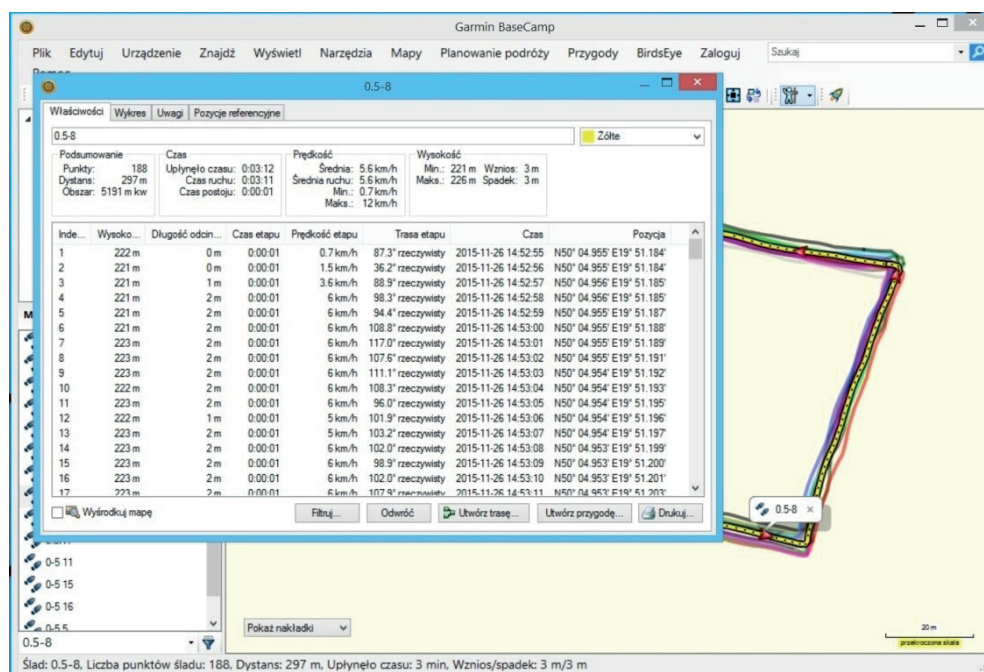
Garmin BaseCamp

Plik Edytuj Urządzenie Znajdź Wyświetl Narzędzia Mapy Planowanie podróży Przygody BirdsEye Zaloguj Szukaj

Pomoc

0.5-8

Właściwości Wykres Uwagi Pozycje referencyjne

0.5-8

Żółte

Podsumowanie
Punkty: 188
Dystans: 297 m
Obszar: 5191 m kw

Czas
Upłynęło czasu: 0:03:12
Czas ruchu: 0:03:11
Czas postoju: 0:00:01

Prędkość
Średnia: 5.6 km/h
Średnia ruchu: 5.6 km/h
Min.: 0.7 km/h
Maks.: 12 km/h

Wysokość
Min.: 221 m Wznios: 3 m
Maks.: 226 m Spadek: 3 m

| Inde... | Wysoko... | Długość odcin... | Czas etapu | Prędkość etapu | Trasa etapu | Czas | Pozycja |
|---|---|---|---|---|---|---|---|
| 1 | 222 m | 0 m | 0:00:01 | 0.7 km/h | 87.3° rzeczywisty | 2015-11-26 14:52:55 | N50° 04.955' E19° 51.184' |
| 2 | 221 m | 0 m | 0:00:01 | 1.5 km/h | 36.2° rzeczywisty | 2015-11-26 14:52:56 | N50° 04.955' E19° 51.184' |
| 3 | 221 m | 1 m | 0:00:01 | 3.6 km/h | 88.9° rzeczywisty | 2015-11-26 14:52:57 | N50° 04.956' E19° 51.185' |
| 4 | 221 m | 2 m | 0:00:01 | 6 km/h | 98.3° rzeczywisty | 2015-11-26 14:52:58 | N50° 04.956' E19° 51.185' |
| 5 | 221 m | 2 m | 0:00:01 | 6 km/h | 94.4° rzeczywisty | 2015-11-26 14:52:59 | N50° 04.955' E19° 51.187' |
| 6 | 221 m | 2 m | 0:00:01 | 6 km/h | 108.8° rzeczywisty | 2015-11-26 14:53:00 | N50° 04.955' E19° 51.188' |
| 7 | 223 m | 2 m | 0:00:01 | 6 km/h | 117.0° rzeczywisty | 2015-11-26 14:53:01 | N50° 04.955' E19° 51.189' |
| 8 | 223 m | 2 m | 0:00:01 | 6 km/h | 107.6° rzeczywisty | 2015-11-26 14:53:02 | N50° 04.955' E19° 51.191' |
| 9 | 223 m | 2 m | 0:00:01 | 6 km/h | 111.1° rzeczywisty | 2015-11-26 14:53:03 | N50° 04.954' E19° 51.192' |
| 10 | 222 m | 2 m | 0:00:01 | 6 km/h | 108.3° rzeczywisty | 2015-11-26 14:53:04 | N50° 04.954' E19° 51.193' |
| 11 | 223 m | 2 m | 0:00:01 | 6 km/h | 96.0° rzeczywisty | 2015-11-26 14:53:05 | N50° 04.954' E19° 51.195' |
| 12 | 222 m | 1 m | 0:00:01 | 5 km/h | 101.9° rzeczywisty | 2015-11-26 14:53:06 | N50° 04.954' E19° 51.196' |
| 13 | 223 m | 2 m | 0:00:01 | 5 km/h | 103.2° rzeczywisty | 2015-11-26 14:53:07 | N50° 04.954' E19° 51.197' |
| 14 | 223 m | 2 m | 0:00:01 | 6 km/h | 102.0° rzeczywisty | 2015-11-26 14:53:08 | N50° 04.953' E19° 51.199' |
| 15 | 223 m | 2 m | 0:00:01 | 6 km/h | 98.9° rzeczywisty | 2015-11-26 14:53:09 | N50° 04.953' E19° 51.200' |
| 16 | 223 m | 2 m | 0:00:01 | 6 km/h | 102.0° rzeczywisty | 2015-11-26 14:53:10 | N50° 04.953' E19° 51.201' |
| 17 | 223 m | 2 m | 0:00:01 | 6 km/h | 107.9° rzeczywisty | 2015-11-26 14:53:11 | N50° 04.953' E19° 51.203' |

Wyśrodkuj mapę

Filtruj... Odwróć Utwórz trasę... Utwórz przygodę... Drukuj...

0.5-8

0-5 11
0-5 15
0-5 16
0-5 5
0.5-8

Pokaż nakładki

20 m
przekroczone skala

Ślad: 0.5-8, Liczba punktów śladu: 188, Dystans: 297 m, Upłynęło czasu: 3 min, Wznios/spadek: 3 m/3 m